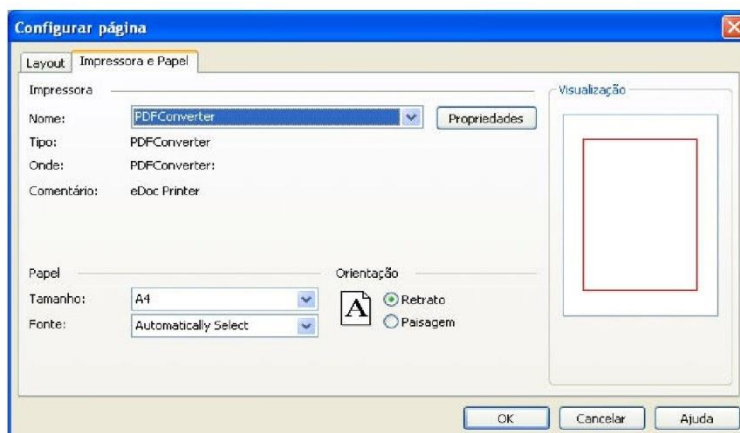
Configurar página

Layout
Impressora e Papel

Impressora

Nome: PDFConverter
Propriedades

Tipo: PDFConverter

Onde: PDFConverter:

Comentário: eDoc Printer

Visualização

Papel

Tamanho: A4

Fonte: Automatically Select

Orientação

A

Retrato

Paisagem

OK
Cancelar
Ajuda